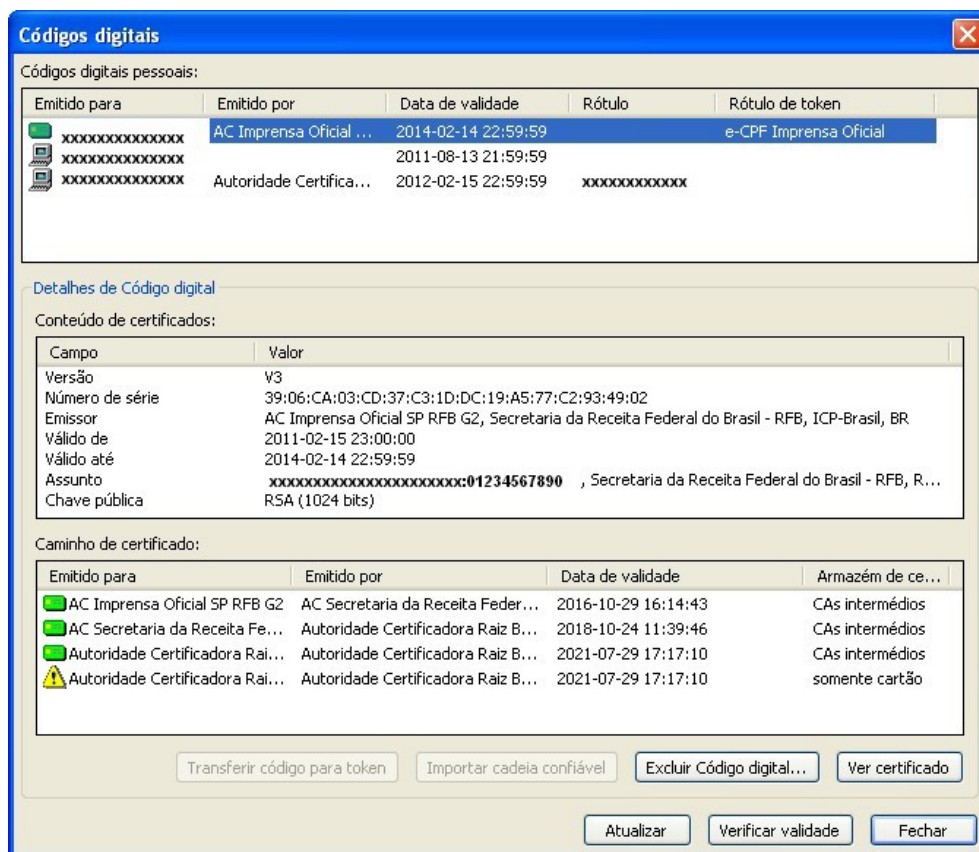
Códigos digitais

Códigos digitais pessoais:

| Emitido para | Emitido por | Data de validade | Rótulo | Rótulo de token |
|---|---|---|---|---|
| xxxxxxxxxxxxxx | AC Imprensa Oficial ... | 2014-02-14 22:59:59 | | e-CPF Imprensa Oficial |
| xxxxxxxxxxxxxx | | 2011-08-13 21:59:59 | | |
| xxxxxxxxxxxxxx | Autoridade Certifica... | 2012-02-15 22:59:59 | xxxxxxxxxxxx | |

Detalhes de Código digital

Conteúdo de certificados:

| Campo | Valor |
|---|---|
| Versão | V3 |
| Número de série | 39:06:CA:03:CD:37:C3:1D:DC:19:A5:77:C2:93:49:02 |
| Emissor | AC Imprensa Oficial SP RFB G2, Secretaria da Receita Federal do Brasil - RFB, ICP-Brasil, BR |
| Válido de | 2011-02-15 23:00:00 |
| Válido até | 2014-02-14 22:59:59 |
| Assunto | xxxxxxxxxxxxxxxxxxxxxx:01234567890 , Secretaria da Receita Federal do Brasil - RFB, R... |
| Chave pública | RSA (1024 bits) |

Caminho de certificado:

| Emitido para | Emitido por | Data de validade | Armazém de ce... |
|---|---|---|---|
| AC Imprensa Oficial SP RFB G2 | AC Secretaria da Receita Feder... | 2016-10-29 16:14:43 | CAs intermédios |
| AC Secretaria da Receita Fe... | Autoridade Certificadora Raiz B... | 2018-10-24 11:39:46 | CAs intermédios |
| Autoridade Certificadora Rai... | Autoridade Certificadora Raiz B... | 2021-07-29 17:17:10 | CAs intermédios |
| Autoridade Certificadora Rai... | Autoridade Certificadora Raiz B... | 2021-07-29 17:17:10 | somente cartão |

Transferir código para token | Importar cadeia confiável | Excluir Código digital... | Ver certificado

Atualizar | Verificar validade | Fechar